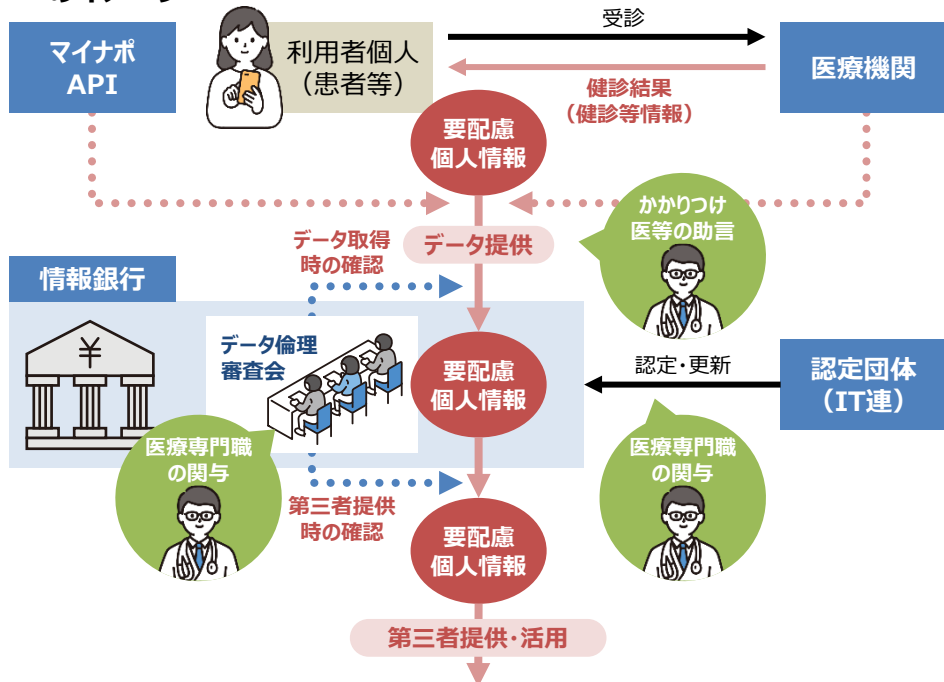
マイナポ
API

利用者個人
(患者等)

受診

健診結果
(健診等情報)

医療機関

要配慮
個人情報

かかりつけ
医等の助言

データ取得
時の確認

データ提供

情報銀行

¥

データ倫理
審査会

要配慮
個人情報

認定・更新

認定団体
(IT連)

医療専門職
の関与

医療専門職
の関与

第三者提供
時の確認

要配慮
個人情報

第三者提供・活用